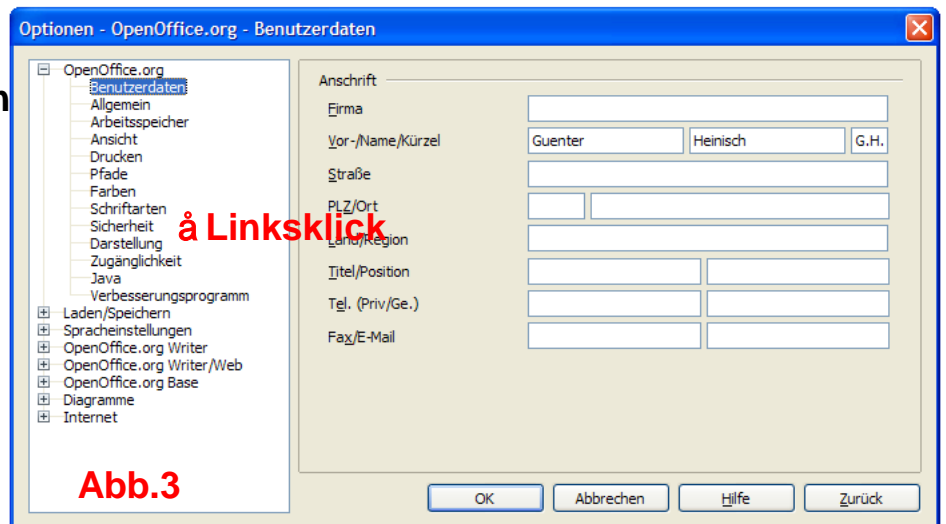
Optionen - OpenOffice.org - Benutzerdaten

OpenOffice.org
Benutzerdaten
Allgemein
Arbeitsspeicher
Ansicht
Drucken
Pfade
Farben
Schriftarten
Sicherheit
Darstellung
Zugänglichkeit
Java
Verbesserungsprogramm
Laden/Speichern
Spracheinstellungen
OpenOffice.org Writer
OpenOffice.org Writer/Web
OpenOffice.org Base
Diagramme
Internet

Abb.3

Anschrift
Firma
Vor-/Name/Kürzel Guenter Heinisch G.H.
Straße
PLZ/Ort
Land/Region
Titel/Position
Tel. (Priv/Ge.)
Fax/E-Mail

å Linksklick

OK Abbrechen Hilfe Zurück